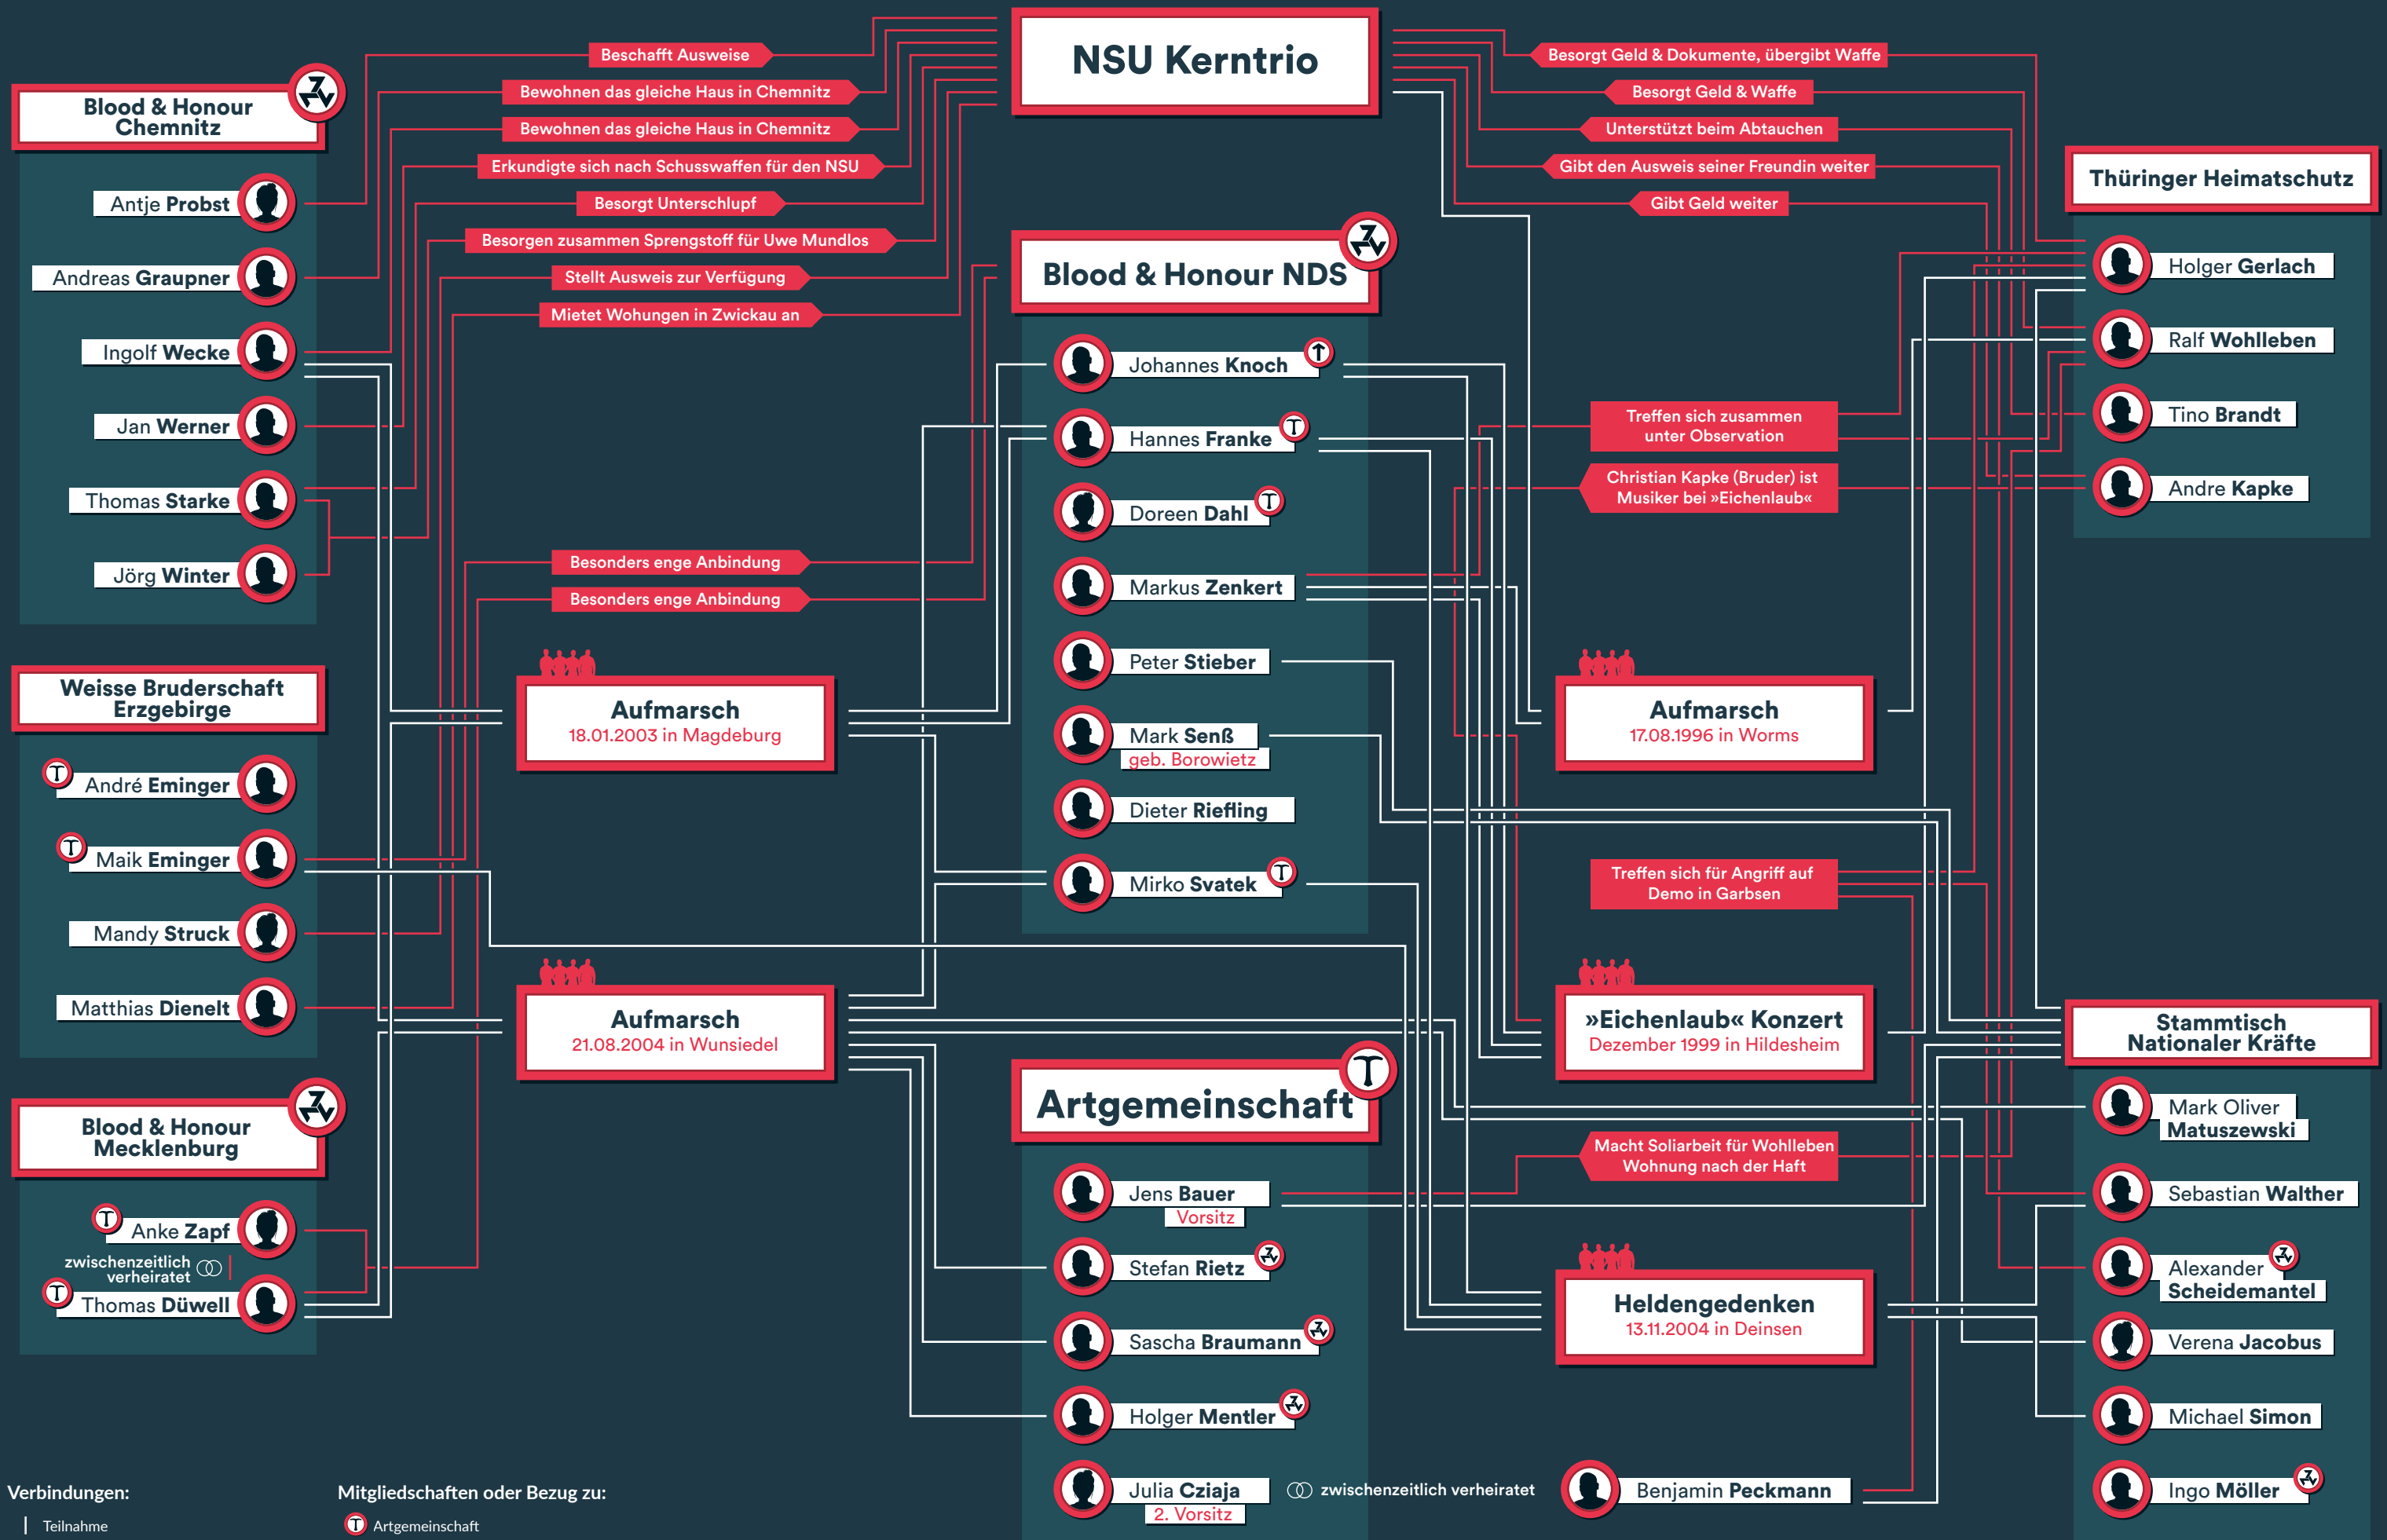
NSU Kerntrio

Beschafft Ausweise
Bewohnen das gleiche Haus in Chemnitz
Bewohnen das gleiche Haus in Chemnitz
Erkundigte sich nach Schusswaffen für den NSU
Besorgt Unterschlupf
Besorgen zusammen Sprengstoff für Uwe Mundlos
Stellt Ausweis zur Verfügung
Mietet Wohnungen in Zwickau an

Besorgt Geld & Dokumente, übergibt Waffe
Besorgt Geld & Waffe
Unterstützt beim Abtauchen
Gibt den Ausweis seiner Freundin weiter
Gibt Geld weiter

Blood & Honour Chemnitz
Antje Probst
Andreas Graupner
Ingolf Wecke
Jan Werner
Thomas Starke
Jörg Winter

Weisse Bruderschaft Erzgebirge
André Eminger
Maik Eminger
Mandy Struck
Matthias Dienelt

Blood & Honour Mecklenburg
Anke Zapf
zwischenzeitlich verheiratet
Thomas Düwell

Blood & Honour NDS
Johannes Knoch
Hannes Franke
Doreen Dahl
Markus Zenkert
Peter Stieber
Mark Senß
geb. Borowietz
Dieter Riefling
Mirko Svatek

Besonders enge Anbindung
Besonders enge Anbindung

Aufmarsch
18.01.2003 in Magdeburg

Aufmarsch
21.08.2004 in Wunsiedel

Artgemeinschaft
Jens Bauer
Vorsitz
Stefan Rietz
Sascha Braumann
Holger Mentler
Julia Cziaja
2. Vorsitz

Thüringer Heimatschutz
Holger Gerlach
Ralf Wohlleben
Tino Brandt
Andre Kapke

Treffen sich zusammen unter Observation
Christian Kapke (Bruder) ist Musiker bei »Eichenlaub«

Aufmarsch
17.08.1996 in Worms

Treffen sich für Angriff auf Demo in Garbsen

»Eichenlaub« Konzert
Dezember 1999 in Hildesheim

Macht Soliarbeit für Wohlleben Wohnung nach der Haft

Heldengedenken
13.11.2004 in Deinsen

Stammtisch Nationaler Kräfte
Mark Oliver Matuszewski
Sebastian Walther
Alexander Scheidemantel
Verena Jacobus
Michael Simon
Ingo Möller

Benjamin Peckmann

zwischenzeitlich verheiratet

Verbindungen:
Teilnahme

Mitgliedschaften oder Bezug zu:
Artgemeinschaft